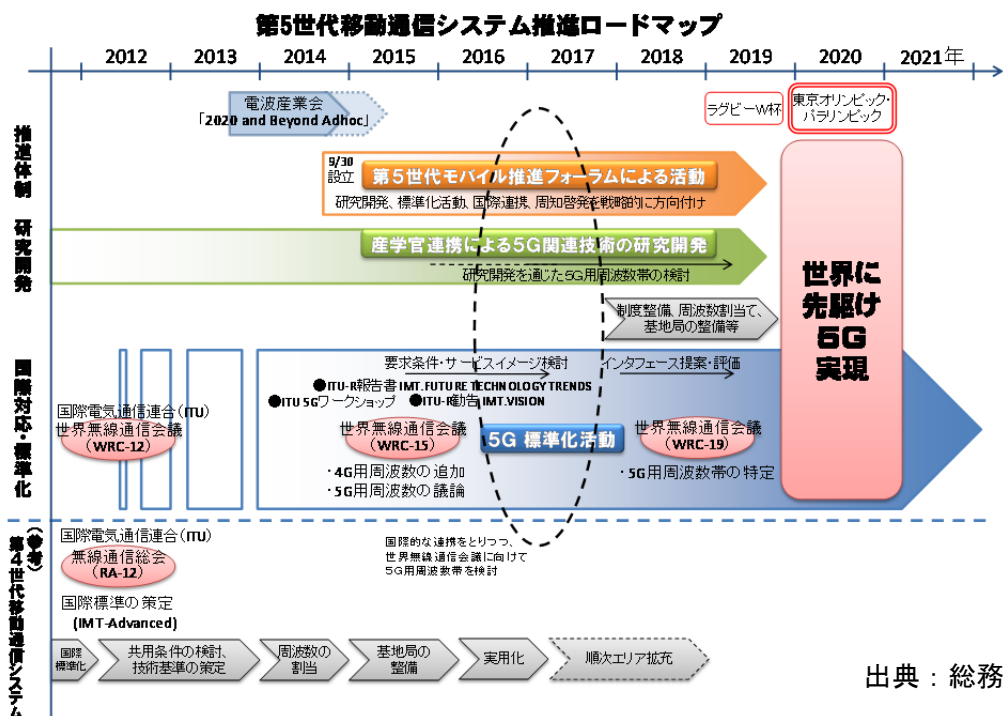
第5世代移動通信システム推進ロードマップ

2012 2013 2014 2015 2016 2017 2018 2019 2020 2021年

推進体制

研究開発

国際対応・標準化

（参考）第４世代移動通信システム

電波産業会
「2020 and Beyond Adhoc」

ラグビーW杯

東京オリンピック・パラリンピック

9/30 設立

第５世代モバイル推進フォーラムによる活動

研究開発、標準化活動、国際連携、周知啓発を戦略的に方向付け

産学官連携による5G関連技術の研究開発

研究開発を通じた5G用周波数帯の検討

制度整備、周波数割当て、基地局の整備等

世界に先駆け5G実現

要求条件・サービスイメージ検討

インタフェース提案・評価

●ITU-R報告書 IMT.FUTURE TECHNOLOGY TRENDS

●ITU 5Gワークショップ

●ITU-R勧告 IMT.VISION

国際電気通信連合(ITU)
世界無線通信会議
（WRC-12）

世界無線通信会議
（WRC-15）

5G 標準化活動

世界無線通信会議
（WRC-19）

・4G用周波数の追加
・5G用周波数の議論

・5G用周波数帯の特定

国際電気通信連合(ITU)
無線通信総会
（RA-12）

国際標準の策定
（IMT-Advanced）

国際的な連携をとりつつ、世界無線通信会議に向けて5G用周波数帯を検討

国際標準化

共用条件の検討、技術基準の策定

周波数の割当

基地局の整備

実用化

順次エリア拡充

出典：総務